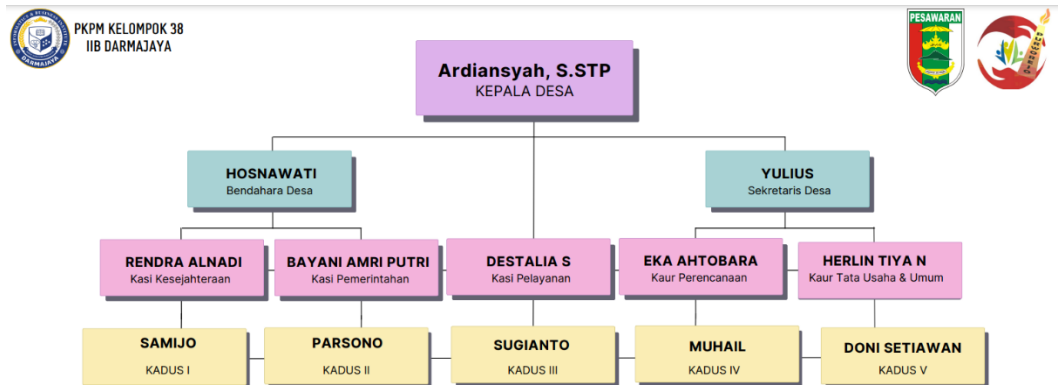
PKPM KELOMPOK 38
IIB DARMAJAYA

DARMAJAYA

PESAWARAN

Ardiansyah, S.STP
KEPALA DESA

HOSNAWATI
Bendahara Desa

YULIUS
Sekretaris Desa

RENDRA ALNADI
Kasi Kesejahteraan

BAYANI AMRI PUTRI
Kasi Pemerintahan

DESTALIA S
Kasi Pelayanan

EKA AHTOBARA
Kaur Perencanaan

HERLIN TIYA N
Kaur Tata Usaha & Umum

SAMIJO
KADUS I

PARSONO
KADUS II

SUGIANTO
KADUS III

MUHAIL
KADUS IV

DONI SETIAWAN
KADUS V